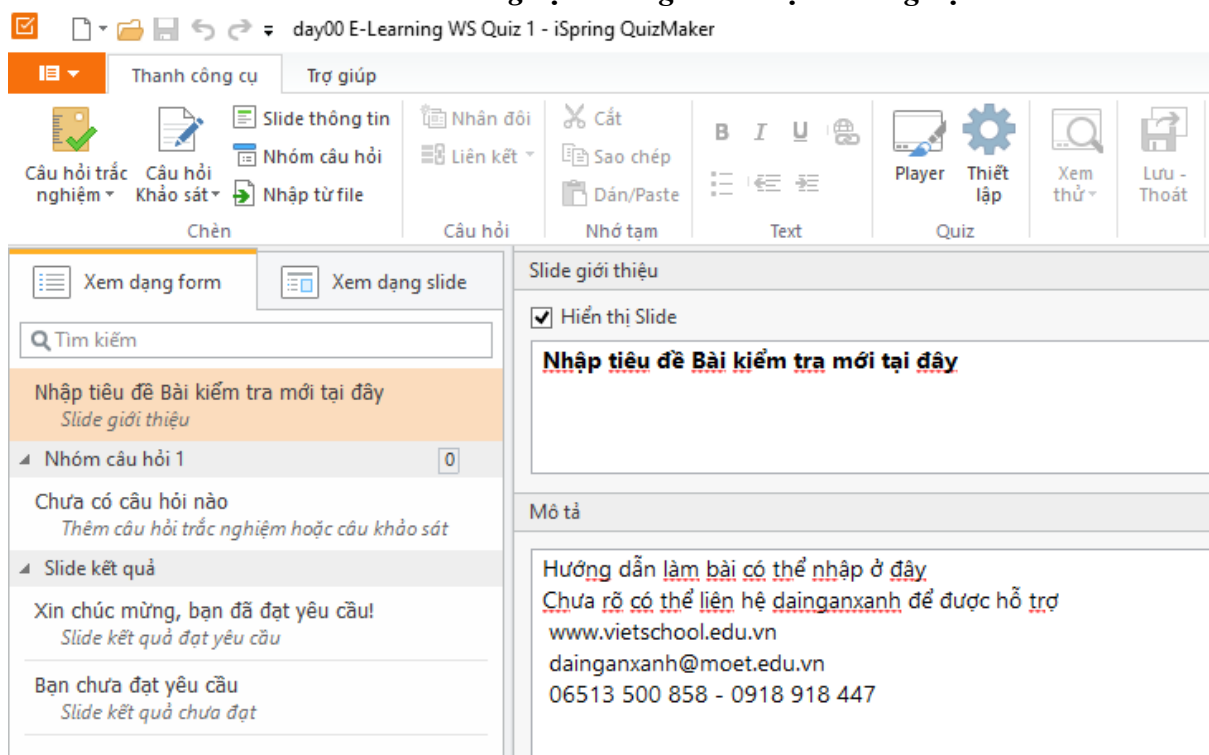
day00 E-Learning WS Quiz 1 - iSpring QuizMaker

Thanh công cụ
Trợ giúp

Câu hỏi trắc nghiệm
Câu hỏi Khảo sát
Slide thông tin
Nhóm câu hỏi
Nhập từ file
Chèn

Nhân đôi
Liên kết
Câu hỏi

Cắt
Sao chép
Dán/Paste
Nhớ tạm

B I U
Text

Player
Thiết lập
Quiz

Xem thử
Lưu - Thoát

Xem dạng form
Xem dạng slide

Tìm kiếm

Nhập tiêu đề Bài kiểm tra mới tại đây
Slide giới thiệu

Nhóm câu hỏi 1
0

Chưa có câu hỏi nào
Thêm câu hỏi trắc nghiệm hoặc câu khảo sát

Slide kết quả

Xin chúc mừng, bạn đã đạt yêu cầu!
Slide kết quả đạt yêu cầu

Bạn chưa đạt yêu cầu
Slide kết quả chưa đạt

Slide giới thiệu

Hiển thị Slide

Nhập tiêu đề Bài kiểm tra mới tại đây

Mô tả

Hướng dẫn làm bài có thể nhập ở đây
Chưa rõ có thể liên hệ dainganxanh để được hỗ trợ
www.vietschool.edu.vn
dainganxanh@moet.edu.vn
06513 500 858 - 0918 918 447